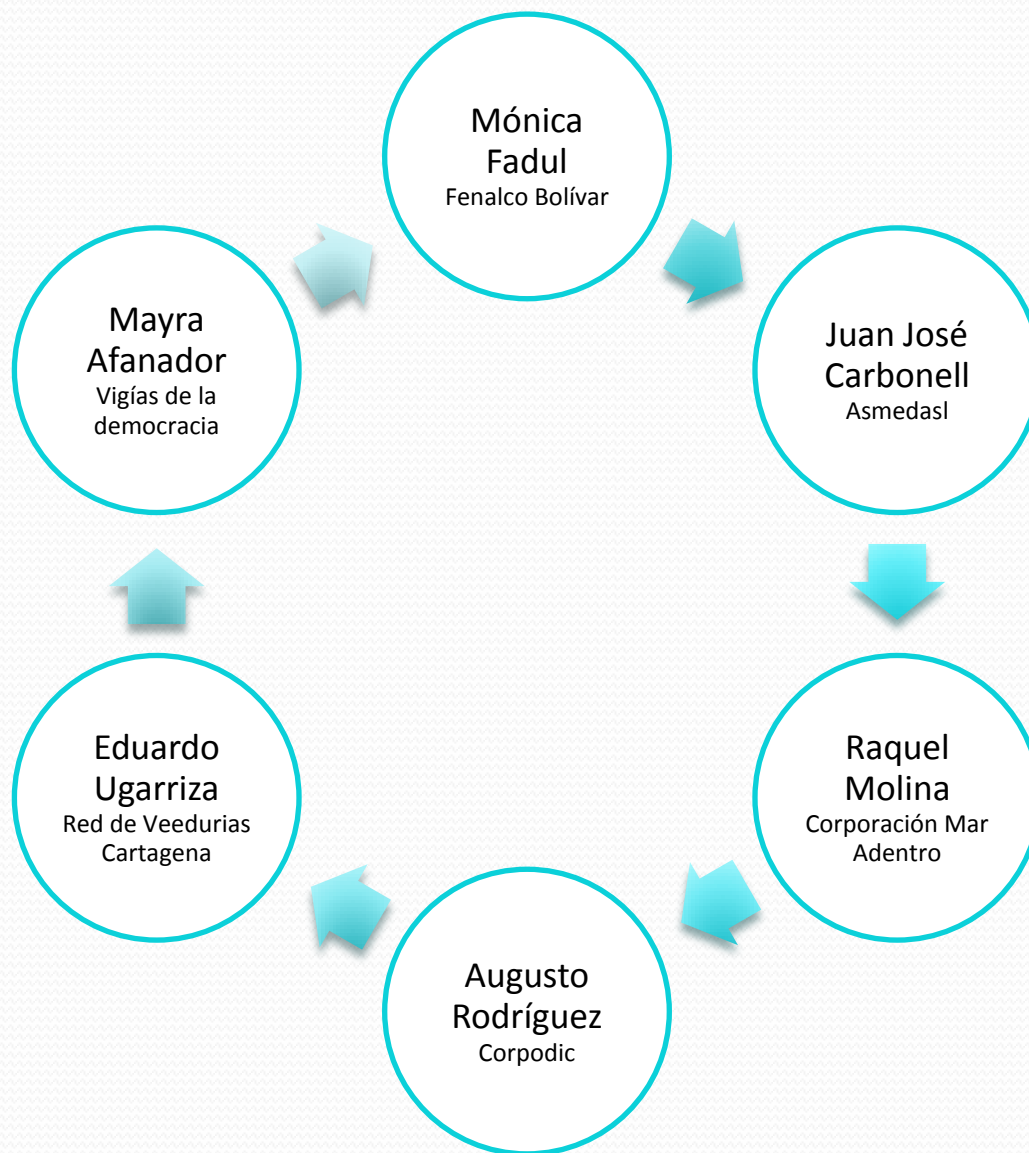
Mónica Fadul
Fenalco Bolívar

Juan José Carbonell
Asmedasl

Raquel Molina
Corporación Mar Adentro

Augusto Rodríguez
Corpodic

Eduardo Ugarriza
Red de Veedurias Cartagena

Mayra Afanador
Vigías de la democracia